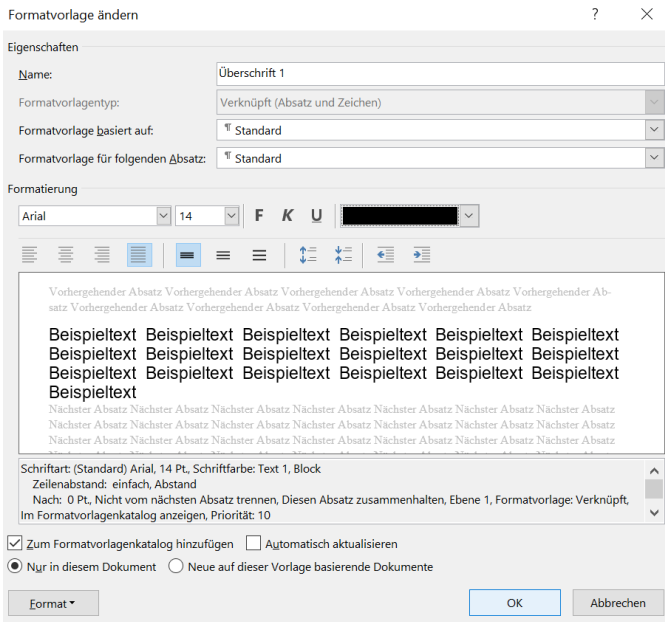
Formatvorlage ändern

?

Eigenschaften

Name: Überschrift 1

Formatvorlagentyp: Verknüpft (Absatz und Zeichen)

Formatvorlage basiert auf: ¶ Standard

Formatvorlage für folgenden Absatz: ¶ Standard

Formatierung

Arial 14 F K U

Vorhergehender Absatz Vorhergehender Absatz Vorhergehender Absatz Vorhergehender Absatz Vorhergehender Absatz Vorhergehender Absatz Vorhergehender Absatz Vorhergehender Absatz Vorhergehender Absatz

Beispieltext Beispieltext Beispieltext Beispieltext Beispieltext Beispieltext Beispieltext Beispieltext Beispieltext Beispieltext Beispieltext Beispieltext Beispieltext Beispieltext Beispieltext Beispieltext Beispieltext Beispieltext Beispieltext

Nächster Absatz Nächster Absatz Nächster Absatz Nächster Absatz Nächster Absatz Nächster Absatz Nächster Absatz Nächster Absatz Nächster Absatz Nächster Absatz Nächster Absatz Nächster Absatz Nächster Absatz Nächster Absatz Nächster Absatz Nächster Absatz Nächster Absatz Nächster Absatz Nächster Absatz Nächster Absatz Nächster Absatz Nächster Absatz Nächster Absatz Nächster Absatz Nächster Absatz Nächster Absatz Nächster Absatz Nächster Absatz Nächster Absatz Nächster Absatz Nächster Absatz Nächster Absatz

Schriftart: (Standard) Arial, 14 Pt., Schriftfarbe: Text 1, Block
Zeilenabstand: einfach, Abstand
Nach: 0 Pt., Nicht vom nächsten Absatz trennen, Diesen Absatz zusammenhalten, Ebene 1, Formatvorlage: Verknüpft, Im Formatvorlagenkatalog anzeigen, Priorität: 10

Zum Formatvorlagenkatalog hinzufügen
Automatisch aktualisieren
Nur in diesem Dokument
Neue auf dieser Vorlage basierende Dokumente

Format
OK
Abbrechen